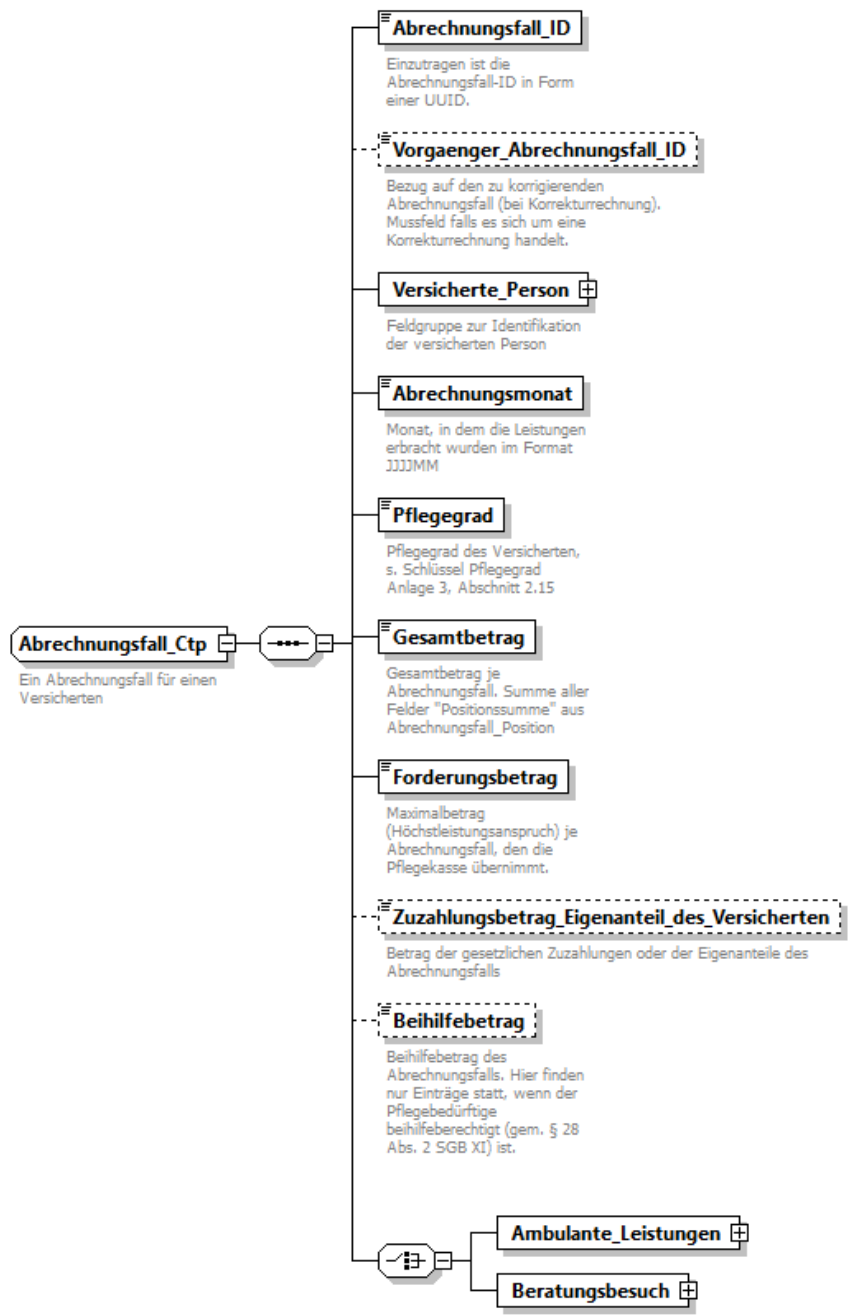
Abrechnungsfall_ID
Einzutragen ist die Abrechnungsfall-ID in Form einer UUID.

Vorgaenger_Abrechnungsfall_ID
Bezug auf den zu korrigierenden Abrechnungsfall (bei Korrekturrechnung). Mussfeld falls es sich um eine Korrekturrechnung handelt.

Versicherte_Person
Feldgruppe zur Identifikation der versicherten Person

Abrechnungsmonat
Monat, in dem die Leistungen erbracht wurden im Format JJJJMM

Pflegegrad
Pflegegrad des Versicherten, s. Schlüssel Pflegegrad Anlage 3, Abschnitt 2.15

Abrechnungsfall_Ctp
Ein Abrechnungsfall für einen Versicherten

Gesamtbetrag
Gesamtbetrag je Abrechnungsfall. Summe aller Felder "Positionssumme" aus Abrechnungsfall_Position

Forderungsbetrag
Maximalbetrag (Höchstleistungsanspruch) je Abrechnungsfall, den die Pflegekasse übernimmt.

Zuzahlungsbetrag_Eigenanteil_des_Versicherten
Betrag der gesetzlichen Zuzahlungen oder der Eigenanteile des Abrechnungsfalls

Beihilfebetrag
Beihilfebetrag des Abrechnungsfalls. Hier finden nur Einträge statt, wenn der Pflegebedürftige beihilfeberechtigt (gem. § 28 Abs. 2 SGB XI) ist.

Ambulante_Leistungen

Beratungsbesuch